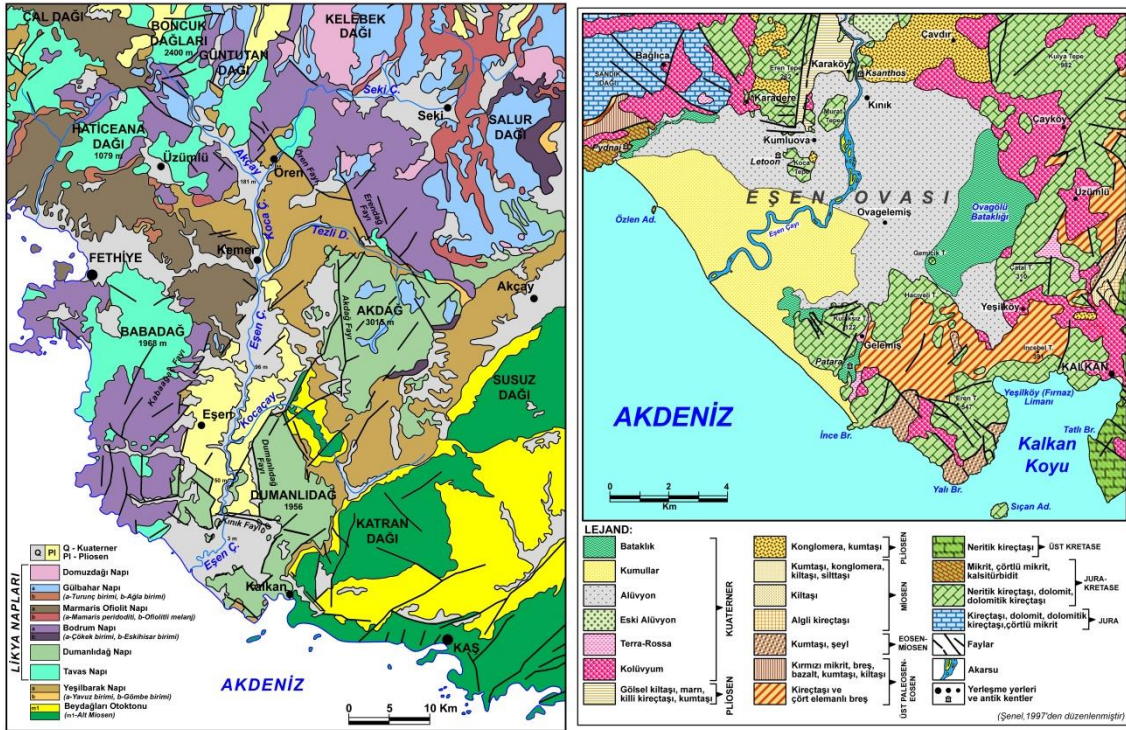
ÇAL DAĞI
BONCUK DAĞLARI 2400 m
GÜNTUTAN DAĞI
KELEBEK DAĞI
Seki Ç.
Seki
SALUR DAĞI
HATİCEANA DAĞI 1079 m
Üzümlü
Akçay
Ören
Ören Fayı
Eresiyal Fayı
Koca Ç.
Tezli D.
Kemer
FETHİYE
BABADAĞ 1968 m
Kabasakal Fayı
Eşen Ç.
AKDAĞ 3016 m
Akdağ Fayı
Akçay
SUSUZ DAĞI
Eşen
Kocaçay
Dumanlıdağ Fayı
DUMANLIDAĞ 1956
KATRAN DAĞI
Kınık Fayı
Eşen Ç.
Kalkan
KAŞ
AKDENİZ
0 5 10 Km

| Q | Pl | Q - Kuaterner, Pl - Pliosen |
Domuzdağı Napı
Gülbahar Napı (a-Turunç birimi, b-Ağla birimi)
Marmaris Ofiolit Napı (a-Marmaris peridoditi, b-Ofiolitli melanj)
Bodrum Napı (a-Çökek birimi, b-Eskihisar birimi)
Dumanlıdağ Napı
Tavas Napı
Yeşilbarak Napı (a-Yavuz birimi, b-Gömbe birimi)
Beydağları Otoktonu (m1-Alt Miosen)
LİKYA NAPLARI

Bağlıca
SANDIK
Eren Tepe
Karaköy
Ksanthos
Çavdır
Kuliya Tepe
Karadere
Kınık
Çayköy
Kumluova
Letoon
Koca Tepe
Fydnai
EŞEN OVASI
Özlen Ad.
Eşen Çayı
Ovagelemiş
Ovagölü Bataklığı
Üzümlü
Gemiciç T.
Çatal T.
Hacıveli T.
Yeşilköy
Gelemiş
Patara
İncebel T.
KALKAN
Yeşilköy (Fırnaz) Limanı
AKDENİZ
İnce Br.
Eren T.
Kalkan Koyu
Tatlı Br.
Yalı Br.
Sıçan Ad.
0 2 4 Km

LEJAND:
Bataklık
Kumullar
Alüvyon
Eski Alüvyon
Terra-Rossa
Kolüvyum
KUATERNER
Gölsel kiltaşı, marn, killi kireçtaşı, kumtaşı
PLİOSEN
Konglomera, kumtaşı
PLİOSEN
Kumtaşı, konglomera, kiltaşı, silttaşı
Kiltaşı
Algli kireçtaşı
MİOSEN
Kumtaşı, şeyl
EOSEN-MİOSEN
Kırmızı mikrit, breş, bazalt, kumtaşı, kiltaşı
Kireçtaşı ve çört elemanlı breş
ÜST PALEOSEN-EOSEN
Neritik kireçtaşı
ÜST KRETASE
Mikrit, çörtlü mikrit, kalsitürbidit
Neritik kireçtaşı, dolomit, dolomitik kireçtaşı
JURA-KRETASE
Kireçtaşı, dolomit, dolomitik kireçtaşı,çörtlü mikrit
JURA
Faylar
Akarsu
Yerleşme yerleri ve antik kentler
(Şenel,1997'den düzenlenmiştir)